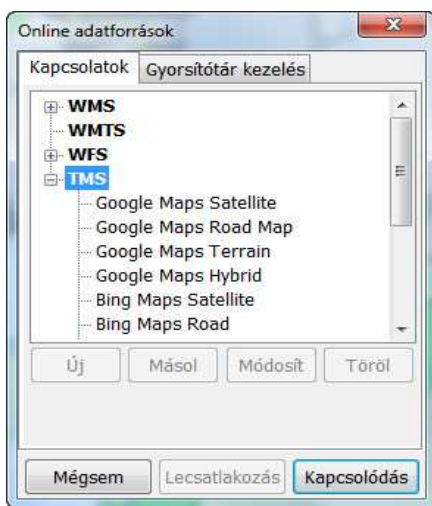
Online adatforrások

Kapcsolatok Gyorsítótár kezelés

WMS
WMTS
WFS
TMS
Google Maps Satellite
Google Maps Road Map
Google Maps Terrain
Google Maps Hybrid
Bing Maps Satellite
Bing Maps Road

Új Másol Módosít Töröl

Mégsem Lecsatlakozás Kapcsolódás